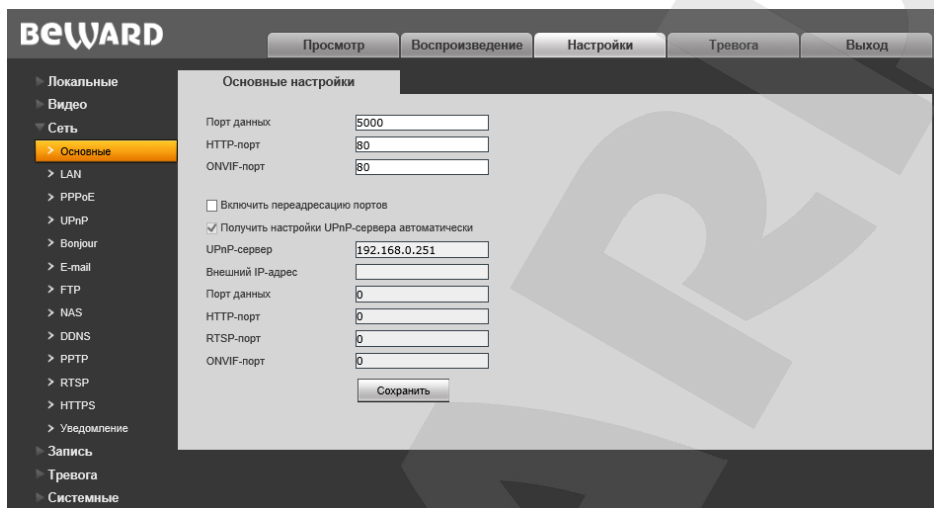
BEWARD

Просмотр | Воспроизведение | Настройки | Тревога | Выход

Локальные
Видео
Сеть
> Основные
> LAN
> PPPoE
> UPnP
> Bonjour
> E-mail
> FTP
> NAS
> DDNS
> PPTP
> RTSP
> HTTPS
> Уведомление
Запись
Тревога
Системные

Основные настройки

Порт данных 5000
HTTP-порт 80
ONVIF-порт 80

Включить переадресацию портов
Получить настройки UPnP-сервера автоматически
UPnP-сервер 192.168.0.251
Внешний IP-адрес
Порт данных 0
HTTP-порт 0
RTSP-порт 0
ONVIF-порт 0

Сохранить